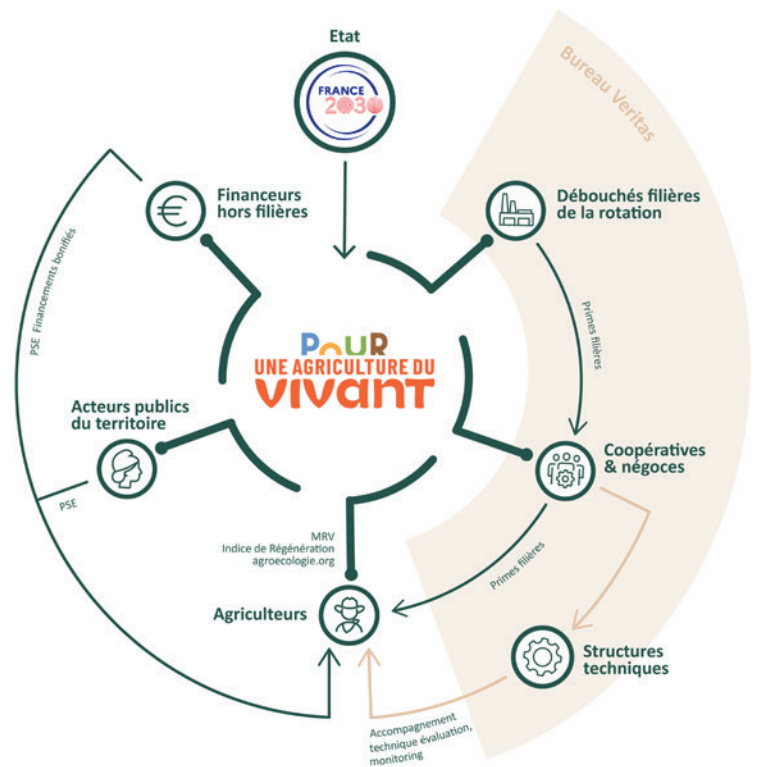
Etat

FRANCE 2030

Bureau Veritas

Financeurs hors filières

Débouchés filières de la rotation

PSE Financements bonifiés

Primes filières

POUR UNE AGRICULTURE DU VIVANT

Acteurs publics du territoire

Coopératives & négoces

PSE

MRV
Indice de Régénération
agroecologie.org

Primes filières

Agriculteurs

Structures techniques

Accompagnement technique évaluation, monitoring